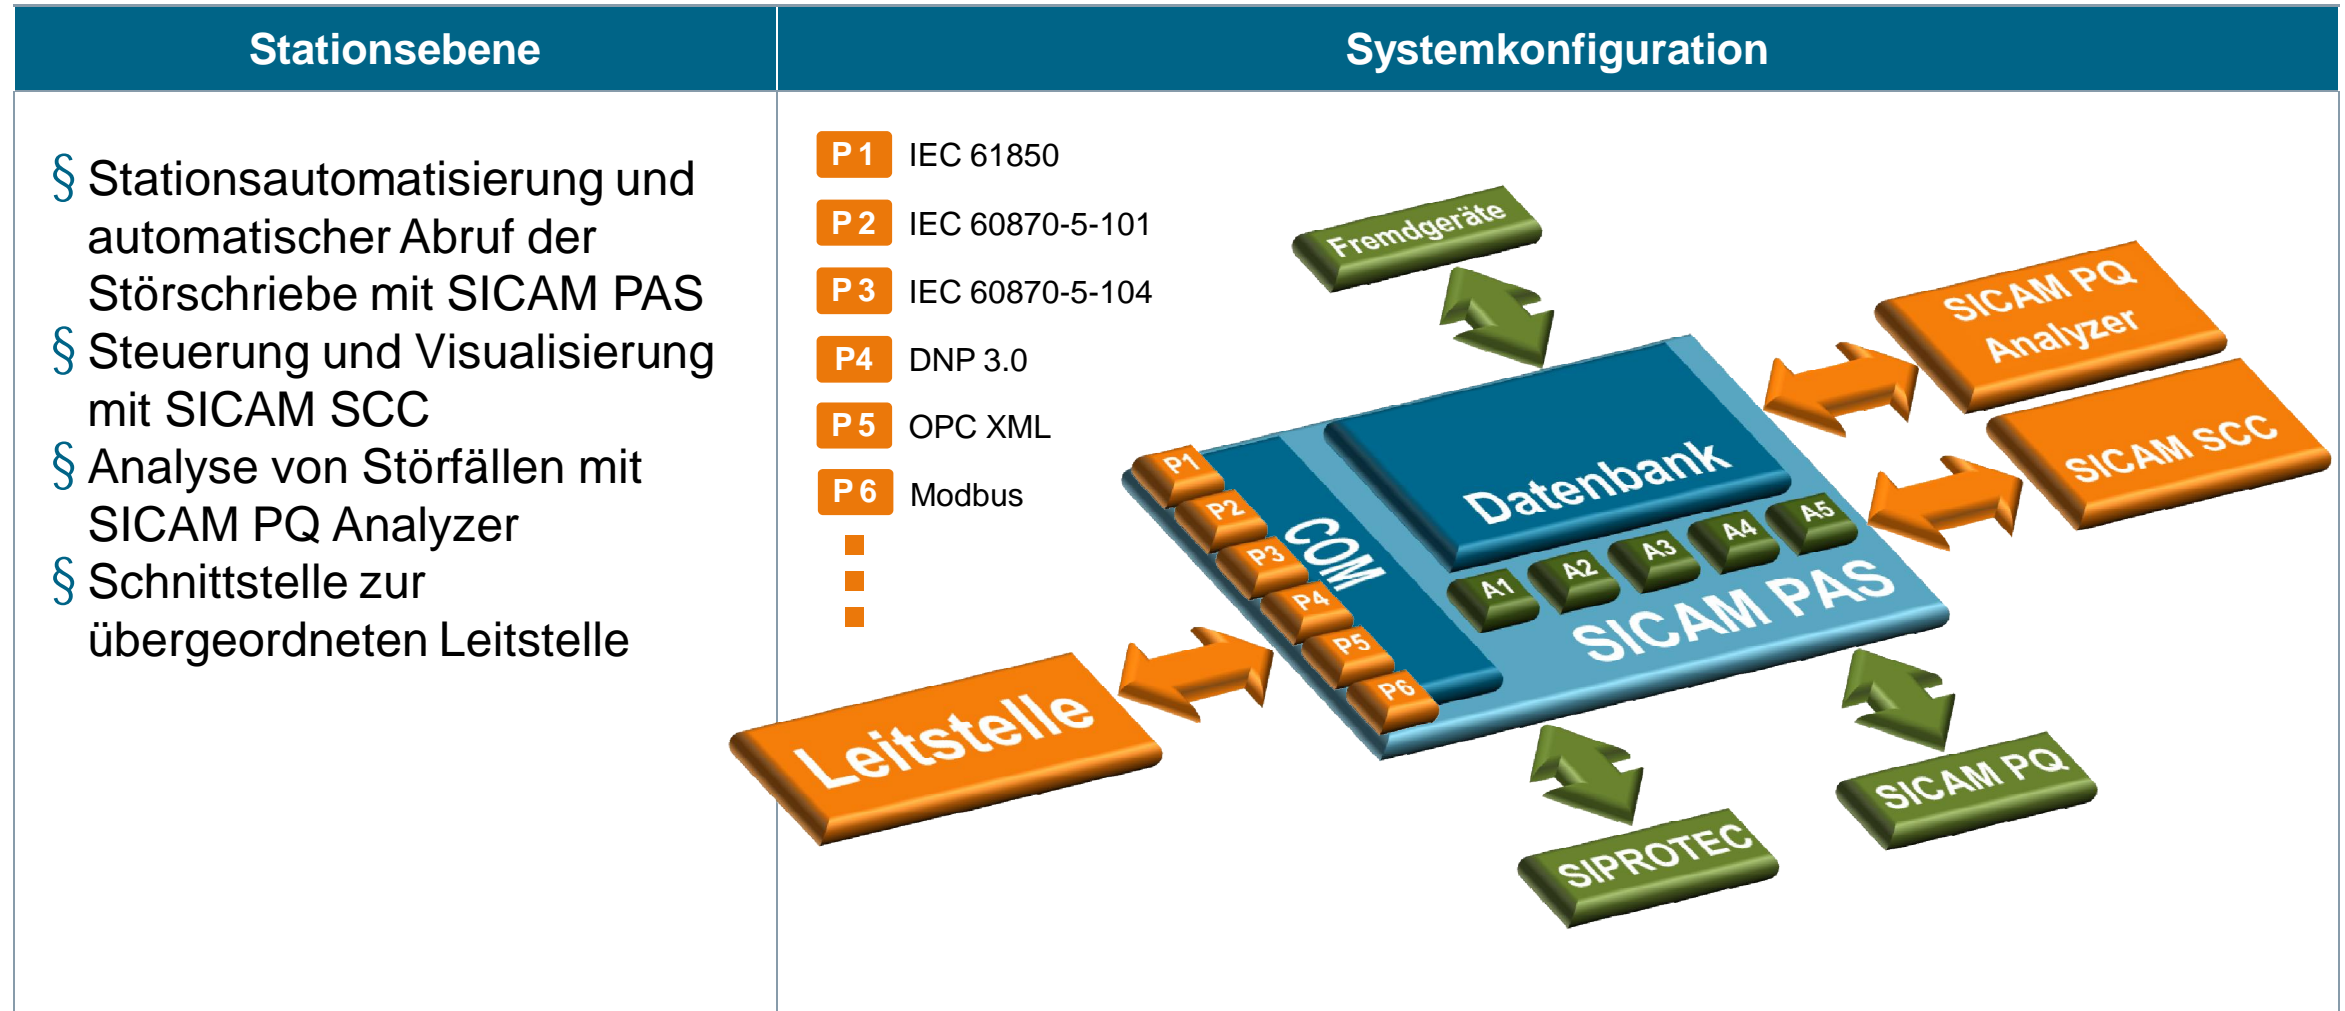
| Stationsebene | Systemkonfiguration |
|---|---|
| § Stationsautomatisierung und automatischer Abruf der Störschriebe mit SICAM PAS<br>§ Steuerung und Visualisierung mit SICAM SCC<br>§ Analyse von Störfällen mit SICAM PQ Analyzer<br>§ Schnittstelle zur übergeordneten Leitstelle | P 1 IEC 61850<br>P 2 IEC 60870-5-101<br>P 3 IEC 60870-5-104<br>P4 DNP 3.0<br>P 5 OPC XML<br>P 6 Modbus |

Fremdgeräte

SICAM PQ Analyzer

SICAM SCC

Datenbank

P1 P2 P3 P4 P5 P6

COM

A1 A2 A3 A4 A5

SICAM PAS

Leitstelle

SIPROTEC

SICAM PQ